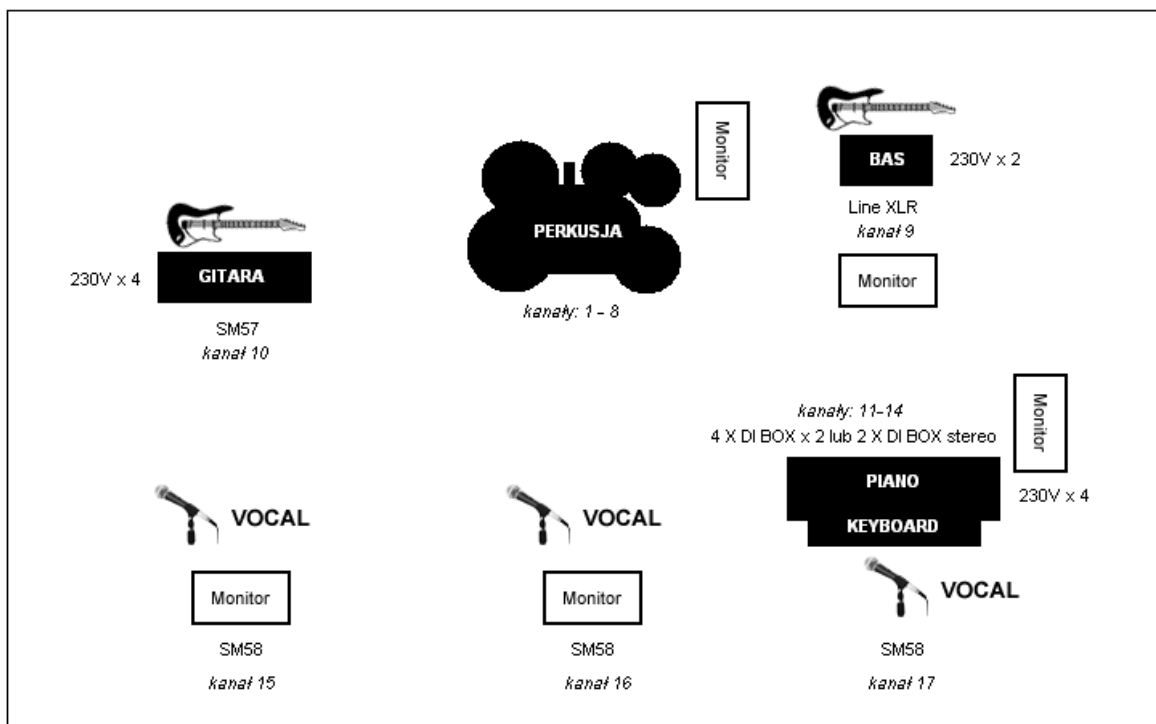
Monitor

BAS

230V x 2

Line XLR
kanał 9

Monitor

PERKUSJA

kanały: 1 - 8

230V x 4

GITARA

SM57
kanał 10

kanały: 11-14
4 X DI BOX x 2 lub 2 X DI BOX stereo

Monitor

PIANO

KEYBOARD

230V x 4

VOCAL

VOCAL

VOCAL

Monitor

Monitor

SM58

kanał 15

SM58

kanał 16

SM58

kanał 17